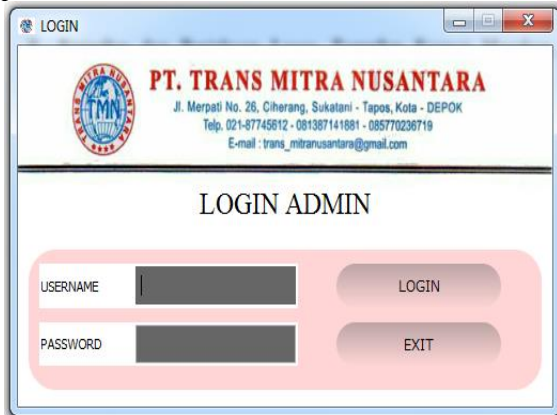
LOGIN

TMN
TRANS MITRA NUSANTARA

PT. TRANS MITRA NUSANTARA
Jl. Merpati No. 26, Ciherang, Sukatani - Tapos, Kota - DEPOK
Telp. 021-87745612 - 081387141881 - 085770236719
E-mail : trans_mitranusantara@gmail.com

LOGIN ADMIN

USERNAME

PASSWORD

LOGIN

EXIT